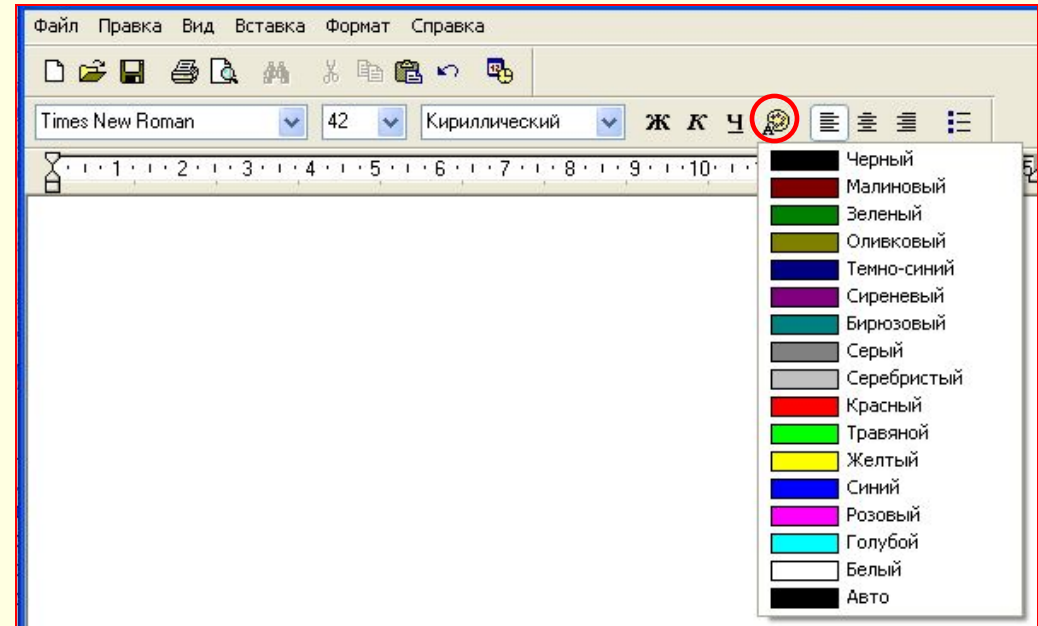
Файл Правка Вид Вставка Формат Справка

Times New Roman 42 Кириллический Ж К Ч

1 2 3 4 5 6 7 8 9 10

Черный
Малиновый
Зеленый
Оливковый
Темно-синий
Сиреневый
Бирюзовый
Серый
Серебристый
Красный
Травяной
Желтый
Синий
Розовый
Голубой
Белый
Авто